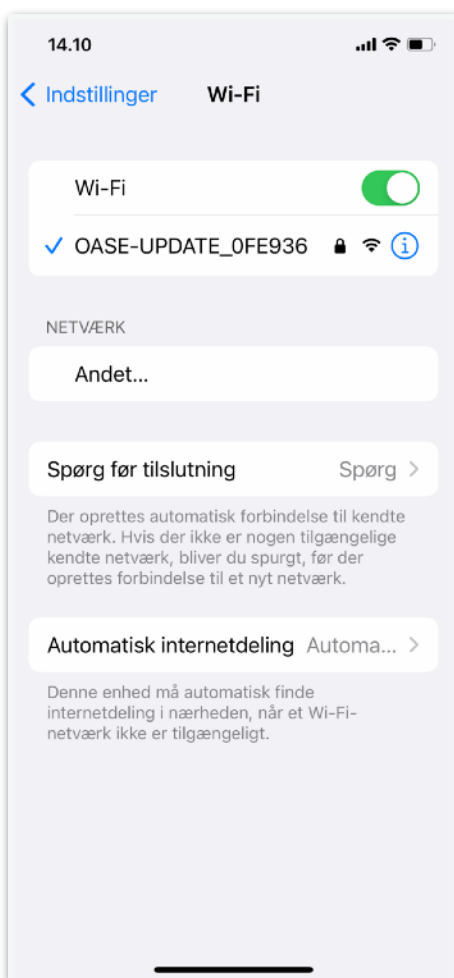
14.10

Indstillinger Wi-Fi

Wi-Fi

OASE-UPDATE_0FE936

NETVÆRK

Andet...

Spørg før tilslutning Spørg

Der oprettes automatisk forbindelse til kendte netværk. Hvis der ikke er nogen tilgængelige kendte netværk, bliver du spurgt, før der oprettes forbindelse til et nyt netværk.

Automatisk internetdeling Automa...

Denne enhed må automatisk finde internetdeling i nærheden, når et Wi-Fi-netværk ikke er tilgængeligt.